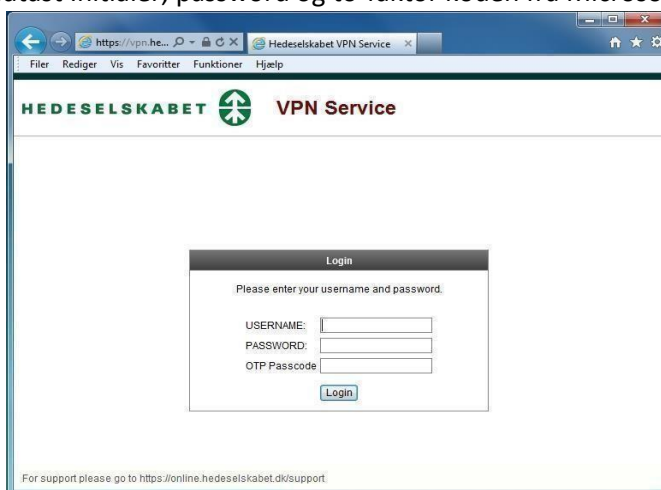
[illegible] initialer, password og to-faktor koden fra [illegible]

https://vpn.he...

Hedeselskabet VPN Service

Filer Rediger Vis Favoritter Funktioner Hjælp

HEDESELSKABET VPN Service

Login

Please enter your username and password.

USERNAME:

PASSWORD:

OTP Passcode

Login

For support please go to https://online.hedeselskabet.dk/support